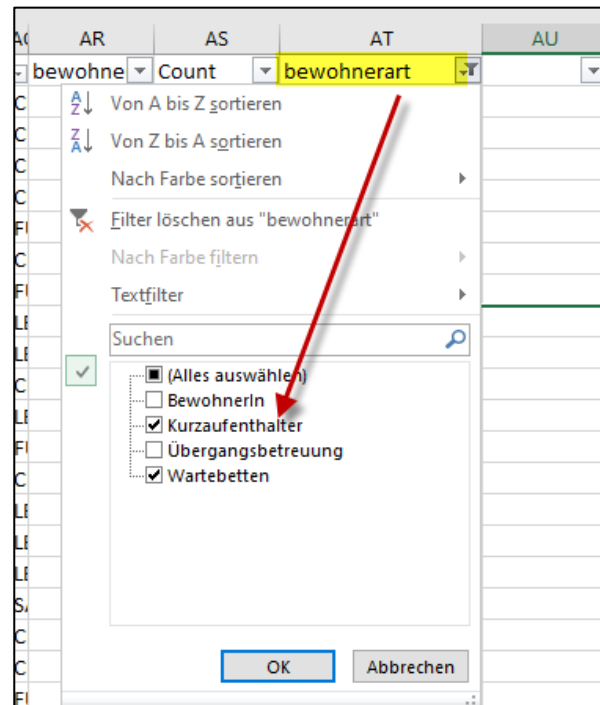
| A( | AR | AS | AT | AU |
|---|---|---|---|---|
| | bewohne | Count | bewohnerart | |

C
C
C
C
F(
C
F(
LE
LE
C
LE
F(
C
LE
LE
LE
S/
C
C
F(

Von A bis Z sortieren
Von Z bis A sortieren
Nach Farbe sortieren
Filter löschen aus "bewohnerart"
Nach Farbe filtern
Textfilter
Suchen
(Alles auswählen)
BewohnerIn
Kurzaufenthalter
Übergangsbetreuung
Wartebetten
OK
Abbrechen